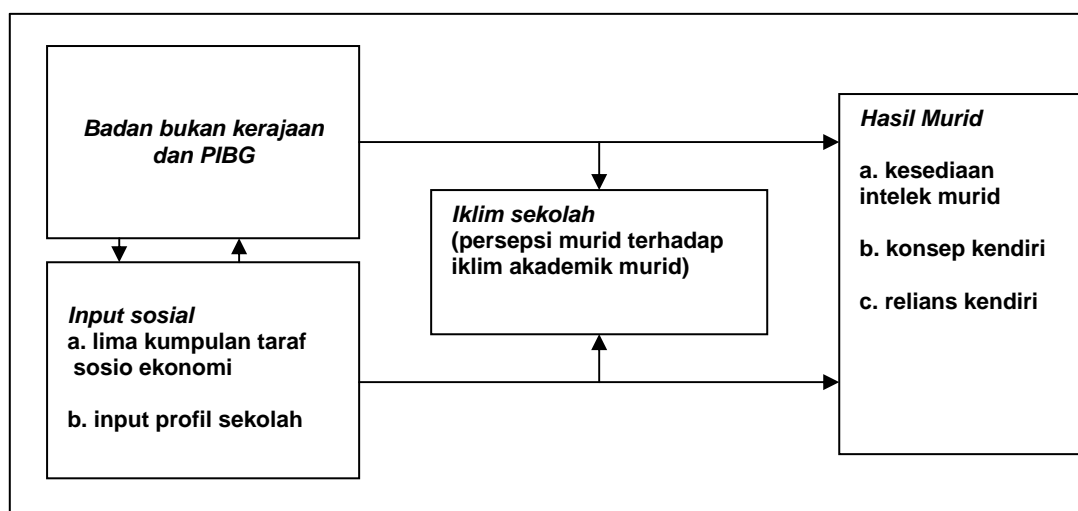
Badan bukan kerajaan dan PIBG

Input sosial
a. lima kumpulan taraf sosio ekonomi

b. input profil sekolah

Iklim sekolah
(persepsi murid terhadap iklim akademik murid)

Hasil Murid

a. kesediaan intelek murid

b. konsep kendiri

c. relians kendiri